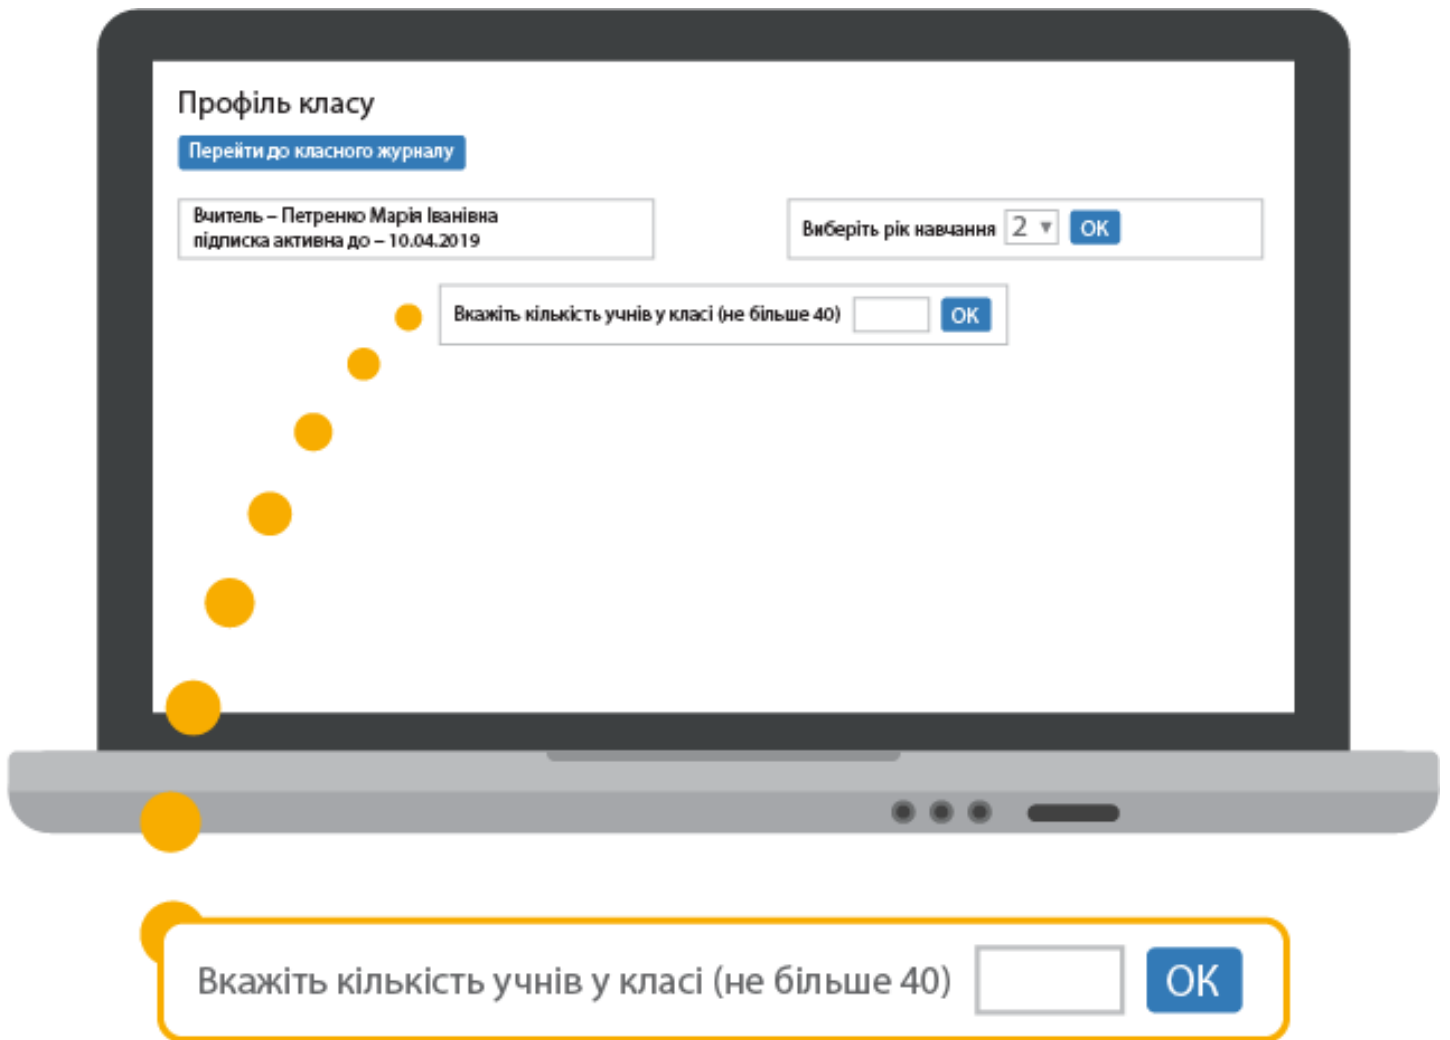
Профіль класу

Перейти до класного журналу

Вчитель – Петренко Марія Іванівна
підписка активна до – 10.04.2019

Виберіть рік навчання 2 ▾ OK

Вкажіть кількість учнів у класі (не більше 40) OK

Вкажіть кількість учнів у класі (не більше 40) OK